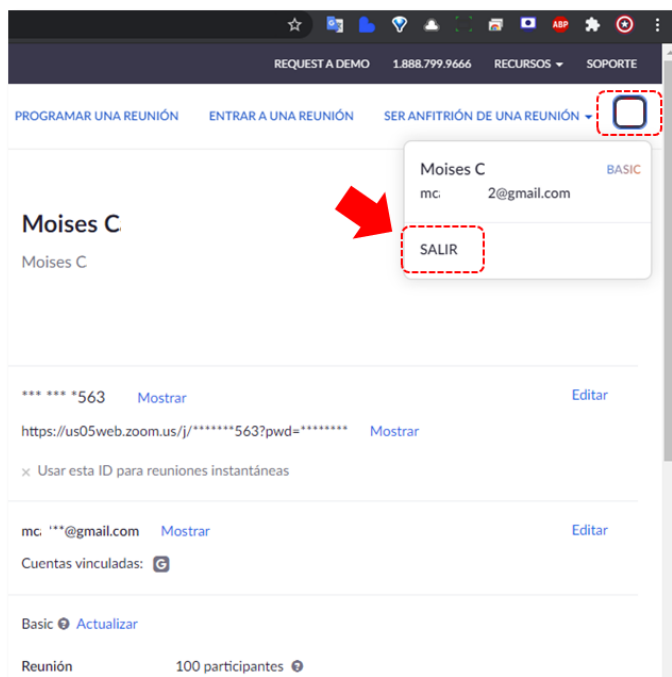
ABP

REQUEST A DEMO 1.888.799.9666 RECURSOS SOPORTE

PROGRAMAR UNA REUNIÓN ENTRAR A UNA REUNIÓN SER ANFITRIÓN DE UNA REUNIÓN

Moises C BASIC
mc 2@gmail.com

SALIR

Moises C
Moises C

*** *** *563 Mostrar Editar
https://us05web.zoom.us/j/*******563?pwd=******** Mostrar
× Usar esta ID para reuniones instantáneas

mc ***@gmail.com Mostrar Editar
Cuentas vinculadas: G

Basic Actualizar

Reunión 100 participantes